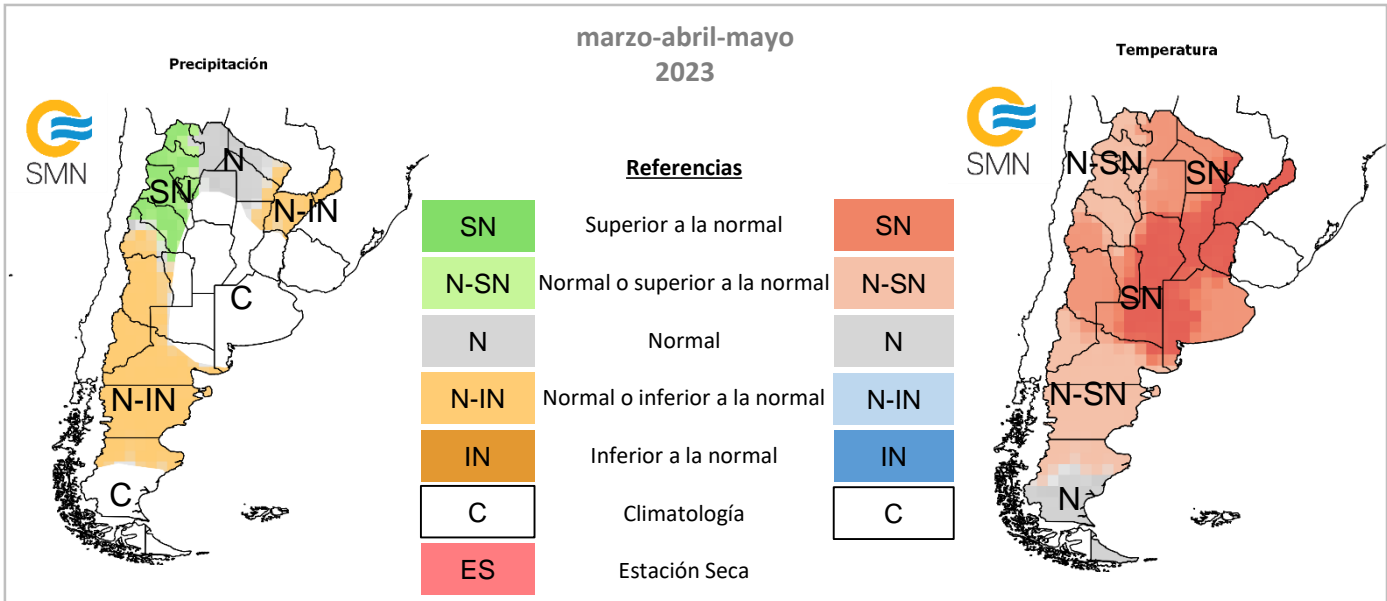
marzo-abril-mayo
2023

Precipitación

SMN

N
SN
N-IN
C
N-IN
C

Referencias

| SN | Superior a la normal | SN |
|---|---|---|
| N-SN | Normal o superior a la normal | N-SN |
| N | Normal | N |
| N-IN | Normal o inferior a la normal | N-IN |
| IN | Inferior a la normal | IN |
| C | Climatología | C |
| ES | Estación Seca | |

Temperatura

SMN

N-SN
SN
SN
N-SN
N